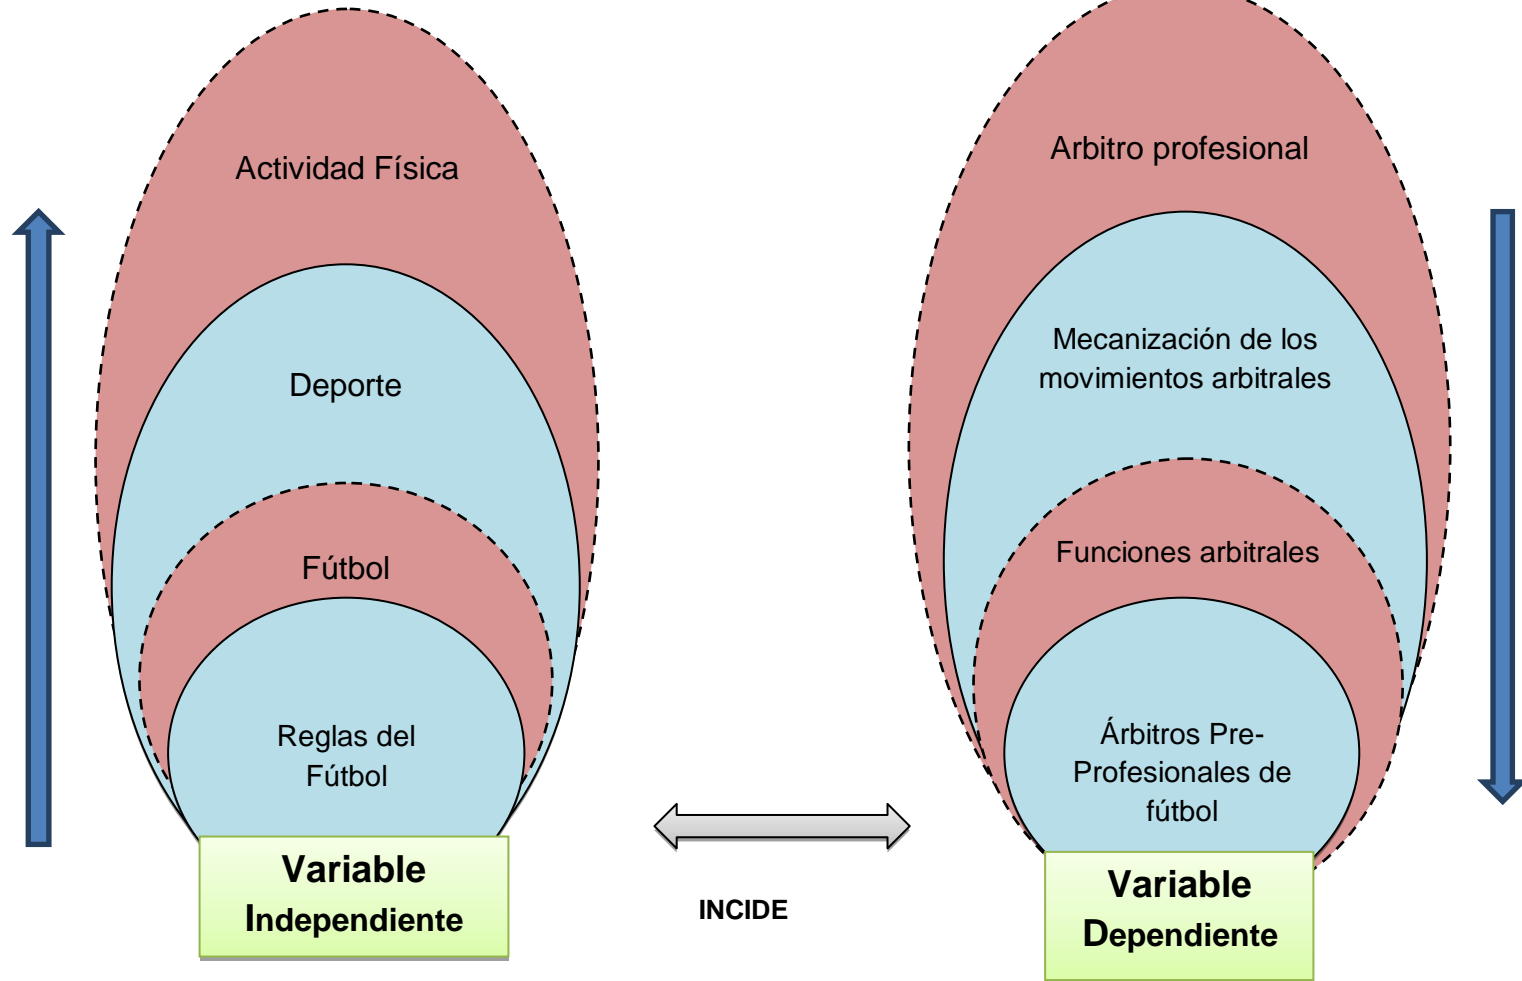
Actividad Física

Deporte

Fútbol

Reglas del Fútbol

Variable Independiente

INCIDE

Arbitro profesional

Mecanización de los movimientos arbitrales

Funciones arbitrales

Árbitros Pre-Profesionales de fútbol

Variable Dependiente